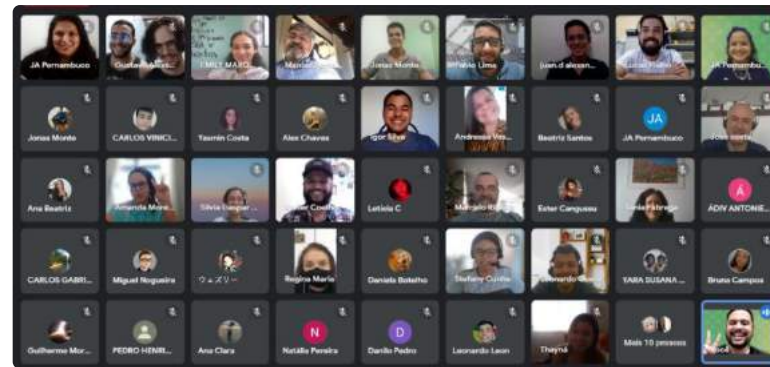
JA Pernambuco
Gustavo Alves
EMILY MARQ...
Marcio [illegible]
Jonas Monte
Fabio Lima
juan.d alexan...
Lucas Frota
JA Pernambu...

Jonas Monte
CARLOS VINICI...
Yasmin Costa
Alex Chaves
Igor Silva
Andressa Vas...
Beatriz Santos
JA
JA Pernambuco
Jose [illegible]

Ana Beatriz
Amanda More...
Silvia Gaspar...
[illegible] Couto
Leticia C
Marcelo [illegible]
Ester Cangussu
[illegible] Estrela
A
ADIV ANTONIE...

CARLOS GABRI...
Miguel Nogueira
ウェズリー
Regina Maria
Daniela Botelho
Stefany Cunha
Leonardo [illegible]
YARA SUSANA ...
Bruna Campos

Guilherme Mor...
PEDRO HENRI...
Ana Clara
N
Natália Pereira
D
Danilo Pedro
Leonardo Leon
Thayná
Mais 10 pessoas
Você